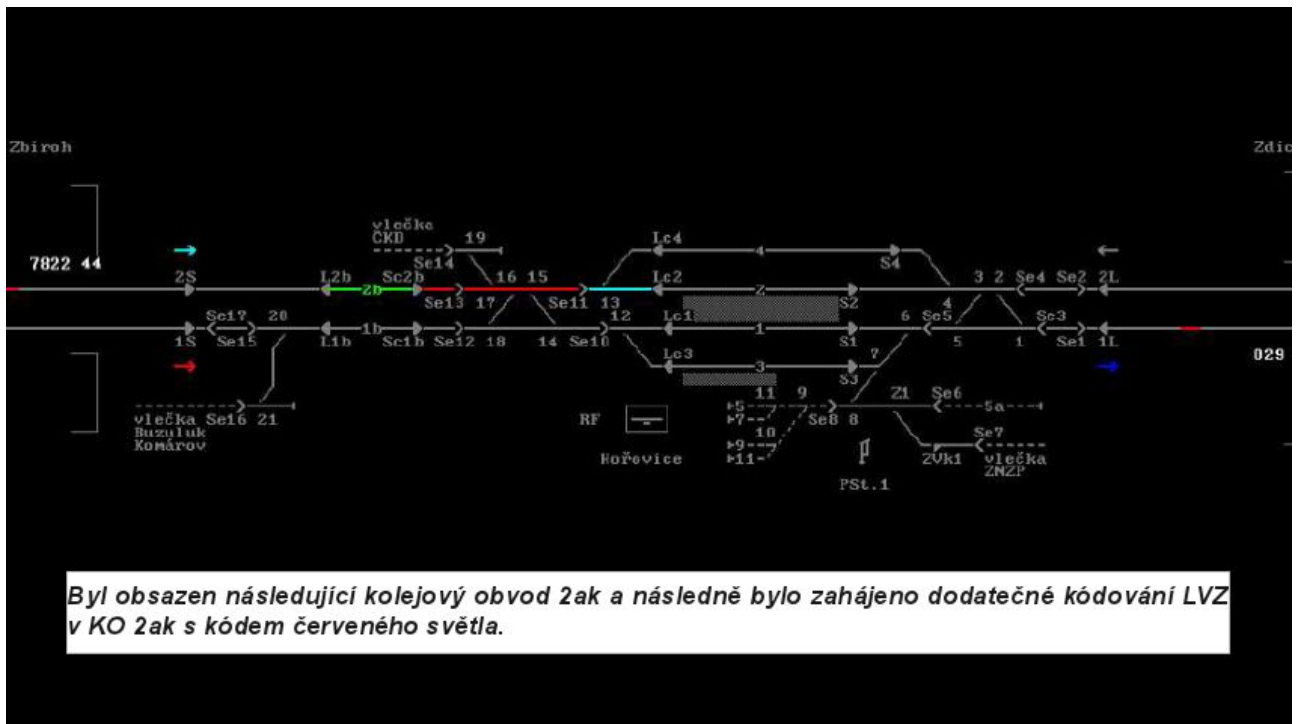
Zbiroh

Zdic

7822 44

vlečka CKD

19

Se14

16 15

Lc4

4

S4

2S

L2b

Sc2b

2b

Se13

17

Se11

13

Lc2

2

S2

3 2

Se4

Se2

2L

4

Sc17

28

1b

12

Lc1

1

S1

6

Se5

Sc3

1S

Se15

L1b

Sc1b

Se12

18

14

Se10

5

1

Se1

1L

Lc3

3

7

S3

029

11

9

RF

▸5

▸7

10

Se8

8

Z1

Se6

5a

vlečka Se16 21

Buzuluk

Komárov

▸9

▸11

Se7

Hořovice

ZVk1

vlečka ZNZP

PSt.1

Byl obsazen následující kolejový obvod 2ak a následně bylo zahájeno dodatečné kódování LVZ v KO 2ak s kódem červeného světla.